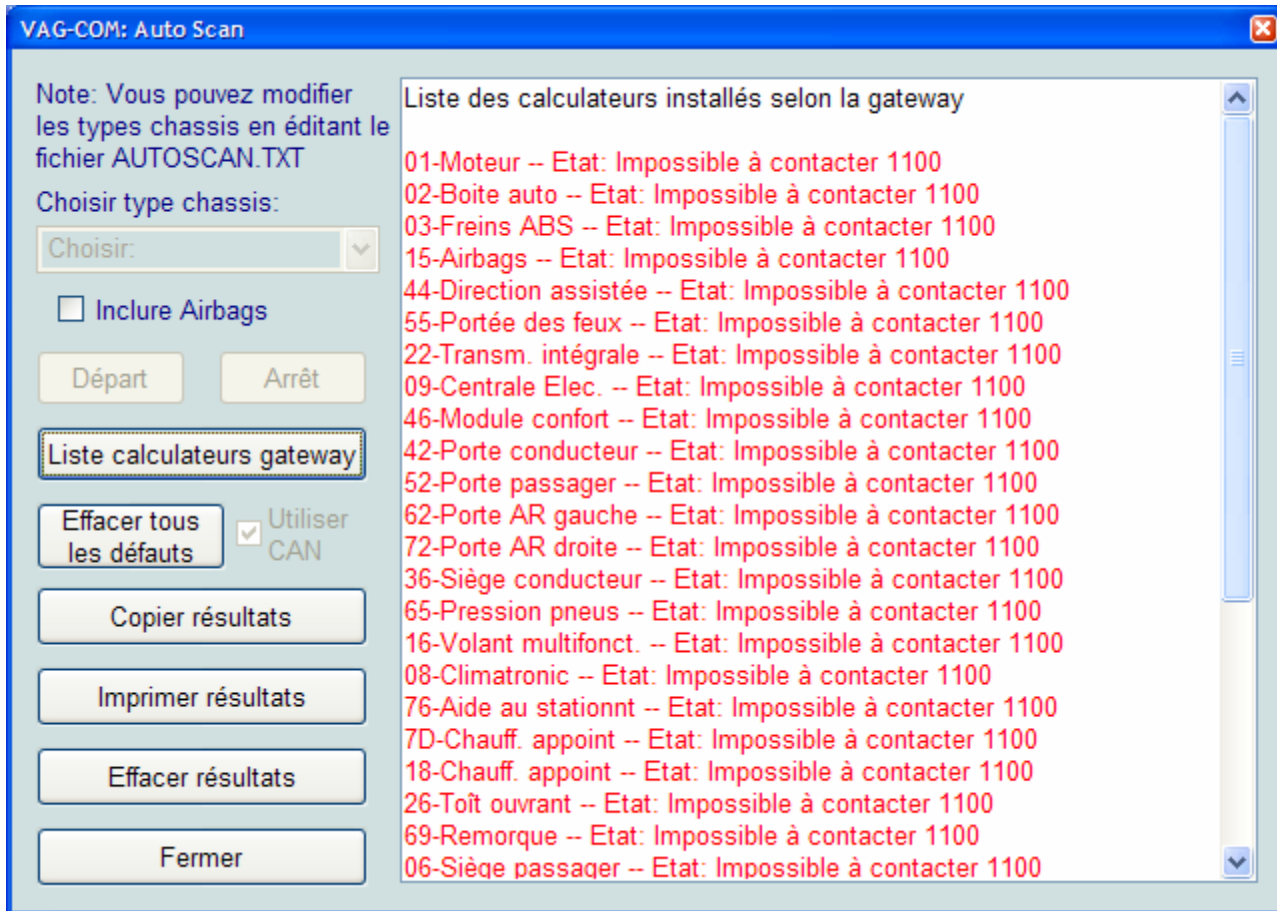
VAG-COM: Auto Scan

Note: Vous pouvez modifier les types chassis en éditant le fichier AUTOSCAN.TXT

Choisir type chassis:

Choisir:

Inclure Airbags

Départ

Arrêt

Liste calculateurs gateway

Effacer tous les défauts

Utiliser CAN

Copier résultats

Imprimer résultats

Effacer résultats

Fermer

Liste des calculateurs installés selon la gateway

01-Moteur -- Etat: Impossible à contacter 1100
02-Boite auto -- Etat: Impossible à contacter 1100
03-Freins ABS -- Etat: Impossible à contacter 1100
15-Airbags -- Etat: Impossible à contacter 1100
44-Direction assistée -- Etat: Impossible à contacter 1100
55-Portée des feux -- Etat: Impossible à contacter 1100
22-Transm. intégrale -- Etat: Impossible à contacter 1100
09-Centrale Elec. -- Etat: Impossible à contacter 1100
46-Module confort -- Etat: Impossible à contacter 1100
42-Porte conducteur -- Etat: Impossible à contacter 1100
52-Porte passager -- Etat: Impossible à contacter 1100
62-Porte AR gauche -- Etat: Impossible à contacter 1100
72-Porte AR droite -- Etat: Impossible à contacter 1100
36-Siège conducteur -- Etat: Impossible à contacter 1100
65-Pression pneus -- Etat: Impossible à contacter 1100
16-Volant multifonct. -- Etat: Impossible à contacter 1100
08-Climatronic -- Etat: Impossible à contacter 1100
76-Aide au stationnt -- Etat: Impossible à contacter 1100
7D-Chauff. appoint -- Etat: Impossible à contacter 1100
18-Chauff. appoint -- Etat: Impossible à contacter 1100
26-Toît ouvrant -- Etat: Impossible à contacter 1100
69-Remorque -- Etat: Impossible à contacter 1100
06-Siège passager -- Etat: Impossible à contacter 1100